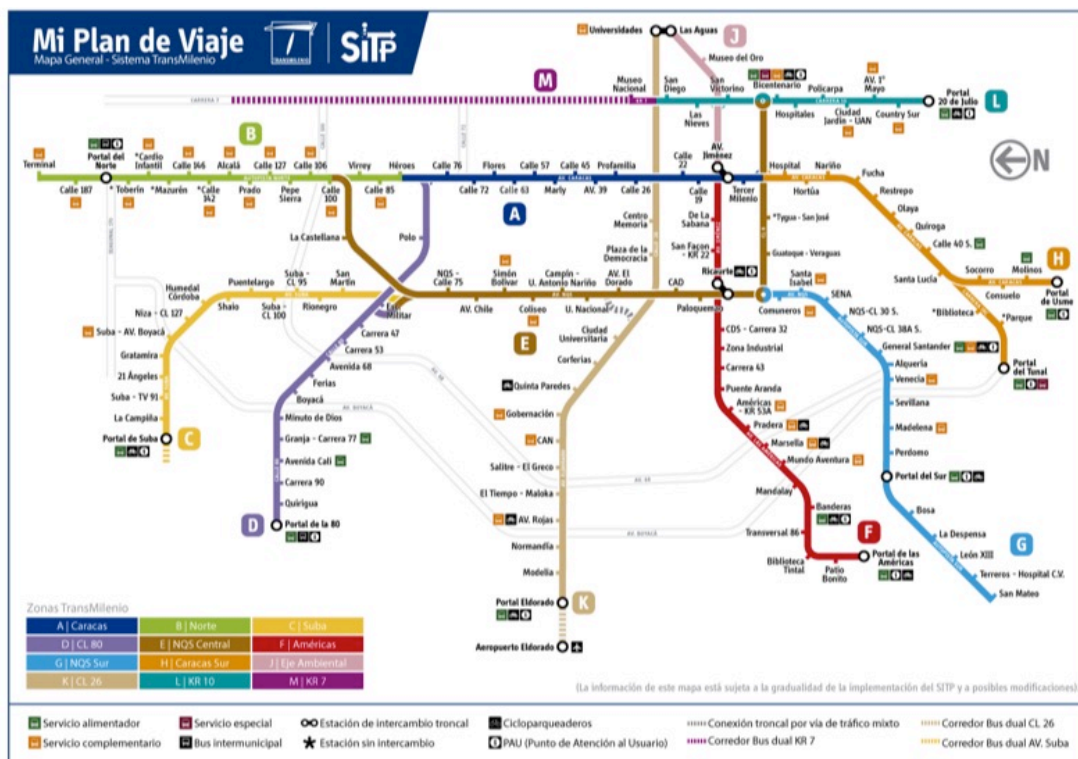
Mi Plan de Viaje
Mapa General - Sistema TransMilenio

SITP

Universidades
Las Aguas
J
Museo del Oro
M
Museo Nacional
San Diego
San Victorino
Bicentenario
Policarpa
AV. 1° Mayo
Portal 20 de Julio
L
CARRERA 7
Las Nieves
Hospitales
Ciudad Jardín - UAN
Country Sur
B
Terminal
Portal del Norte
*Cardio Infantil
Calle 146
Alcalá
Calle 127
Calle 106
Virrey
Héroes
Calle 76
Flores
Calle 57
Calle 45
Profamilia
Calle 22
AV. Jiménez
Hospital
Nariño
Fucha
N
Calle 187
*Toberín
*Mazurén
*Calle 142
Prado
Pepe Sierra
Calle 100
Calle 85
Calle 72
Calle 63
Marly
AV. 39
Calle 26
Calle 19
Tercer Milenio
Hortúa
Restrepo
A
Centro Memoria
De La Sabana
*Tygua - San José
Olaya
Quiroga
La Castellana
Polo
Plaza de la Democracia
San Facón - KR 22
Guatoque - Veraguas
Calle 40 S.
H
Humedal Córdoba
Suba - CL 95
San Martín
NQS - Calle 75
Simón Bolívar
Campín - U. Antonio Nariño
AV. El Dorado
CAD
Ricaurte
Santa Isabel
Santa Lucía
Socorro
Molinos
Portal de Usme
Niza - CL 127
Puentelargo
Shaio
Suba - CL 100
Rionegro
Escuela Militar
AV. Chile
Coliseo
U. Nacional
Paloquemao
Comuneros
SENA
NQS-CL 30 S.
Consuelo
*Biblioteca
*Parque
Suba - AV. Boyacá
Carrera 47
Ciudad Universitaria
E
CDS - Carrera 32
NQS-CL 38A S.
General Santander
Gratamira
Carrera 53
Corferias
Zona Industrial
Alquería
Portal del Tunal
21 Ángeles
Avenida 68
Quinta Paredes
Carrera 43
Venecia
Ferias
Puente Aranda
Suba - TV 91
Boyacá
Gobernación
Américas - KR 53A
Sevillana
La Campiña
Minuto de Dios
Pradera
Madelena
Portal de Suba
C
Granja - Carrera 77
CAN
Marsella
Mundo Aventura
Perdomo
Avenida Cali
Salitre - El Greco
Portal del Sur
Carrera 90
El Tiempo - Maloka
Mandalay
Banderas
Quirigua
AV. Rojas
Bosa
D
Portal de la 80
Transversal 86
F
La Despensa
Normandía
Biblioteca Tintal
Patio Bonito
Portal de las Américas
G
León XIII
Modelia
Terreros - Hospital C.V.
San Mateo
Portal Eldorado
K
Aeropuerto Eldorado
AV. BOYACÁ

Zonas TransMilenio
| A \| Caracas | B \| Norte | C \| Suba |
|---|---|---|
| D \| CL 80 | E \| NQS Central | F \| Américas |
| G \| NQS Sur | H \| Caracas Sur | J \| Eje Ambiental |
| K \| CL 26 | L \| KR 10 | M \| KR 7 |

(La información de este mapa está sujeta a la gradualidad de la implementación del SITP y a posibles modificaciones)

Servicio alimentador
Servicio complementario
Servicio especial
Bus intermunicipal
Estación de intercambio troncal
Estación sin intercambio
Cicloparqueaderos
PAU (Punto de Atención al Usuario)
Conexión troncal por vía de tráfico mixto
Corredor Bus dual KR 7
Corredor Bus dual CL 26
Corredor Bus dual AV. Suba